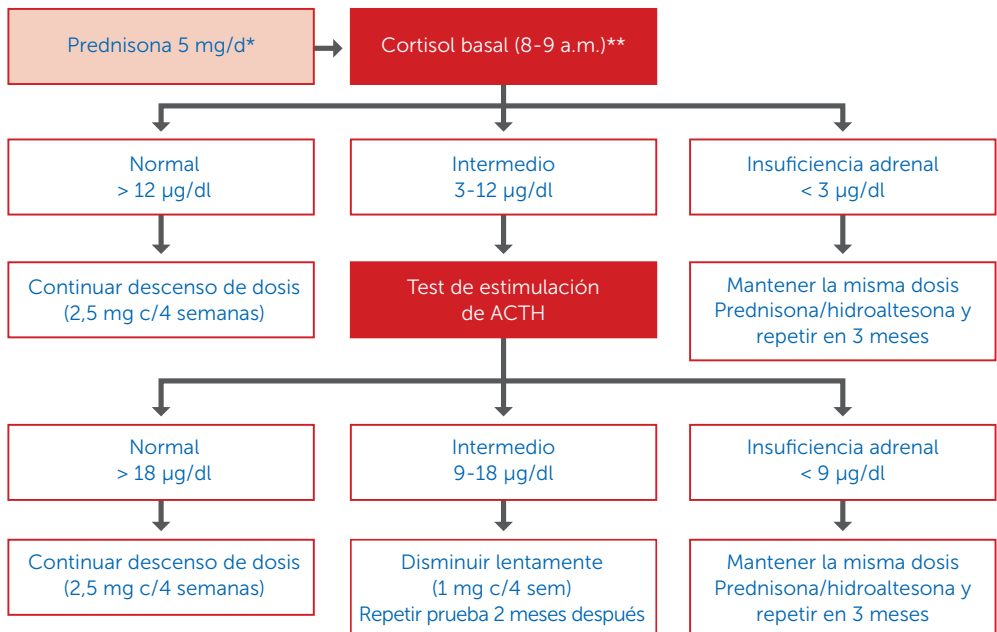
Prednisona 5 mg/d*

Cortisol basal (8-9 a.m.)**

Normal
> 12 µg/dl

Intermedio
3-12 µg/dl

Insuficiencia adrenal
< 3 µg/dl

Continuar descenso de dosis
(2,5 mg c/4 semanas)

Test de estimulación
de ACTH

Mantener la misma dosis
Prednisona/hidroaltesona y
repetir en 3 meses

Normal
> 18 µg/dl

Intermedio
9-18 µg/dl

Insuficiencia adrenal
< 9 µg/dl

Continuar descenso de dosis
(2,5 mg c/4 semanas)

Disminuir lentamente
(1 mg c/4 sem)
Repetir prueba 2 meses después

Mantener la misma dosis
Prednisona/hidroaltesona y
repetir en 3 meses